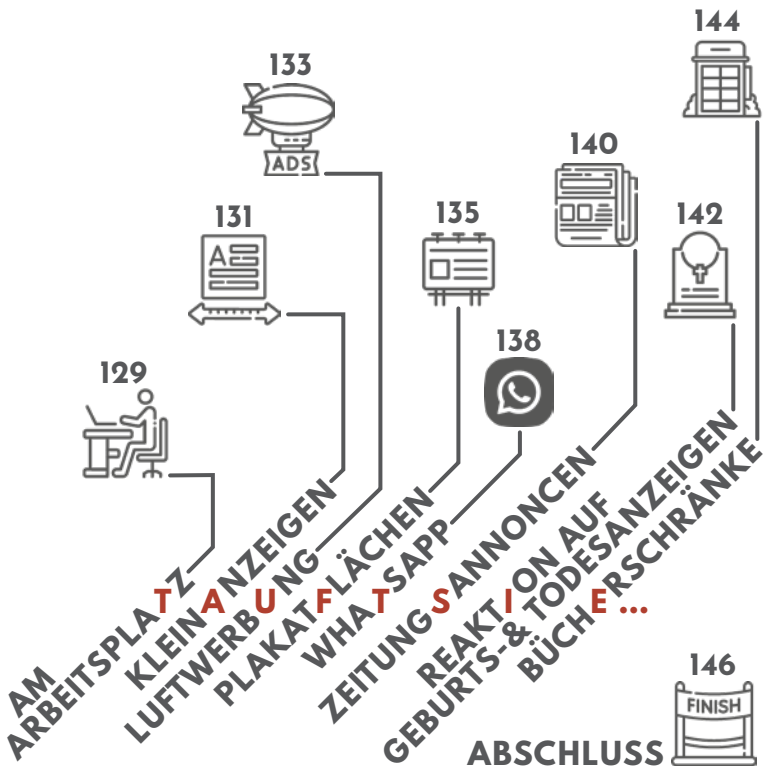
144
133
ADS
140
131
135
142
138
129

AM ARBEITSPLATZ
KLEINANZEIGEN
LUFTWERBUNG
PLAKATFLÄCHEN
WHATSAPP
ZEITUNGSANNONCEN
REAKTION AUF GEBURTS-& TODESANZEIGEN
BÜCHERSCHRÄNKE

TAUFTSIE...

146
FINISH
ABSCHLUSS